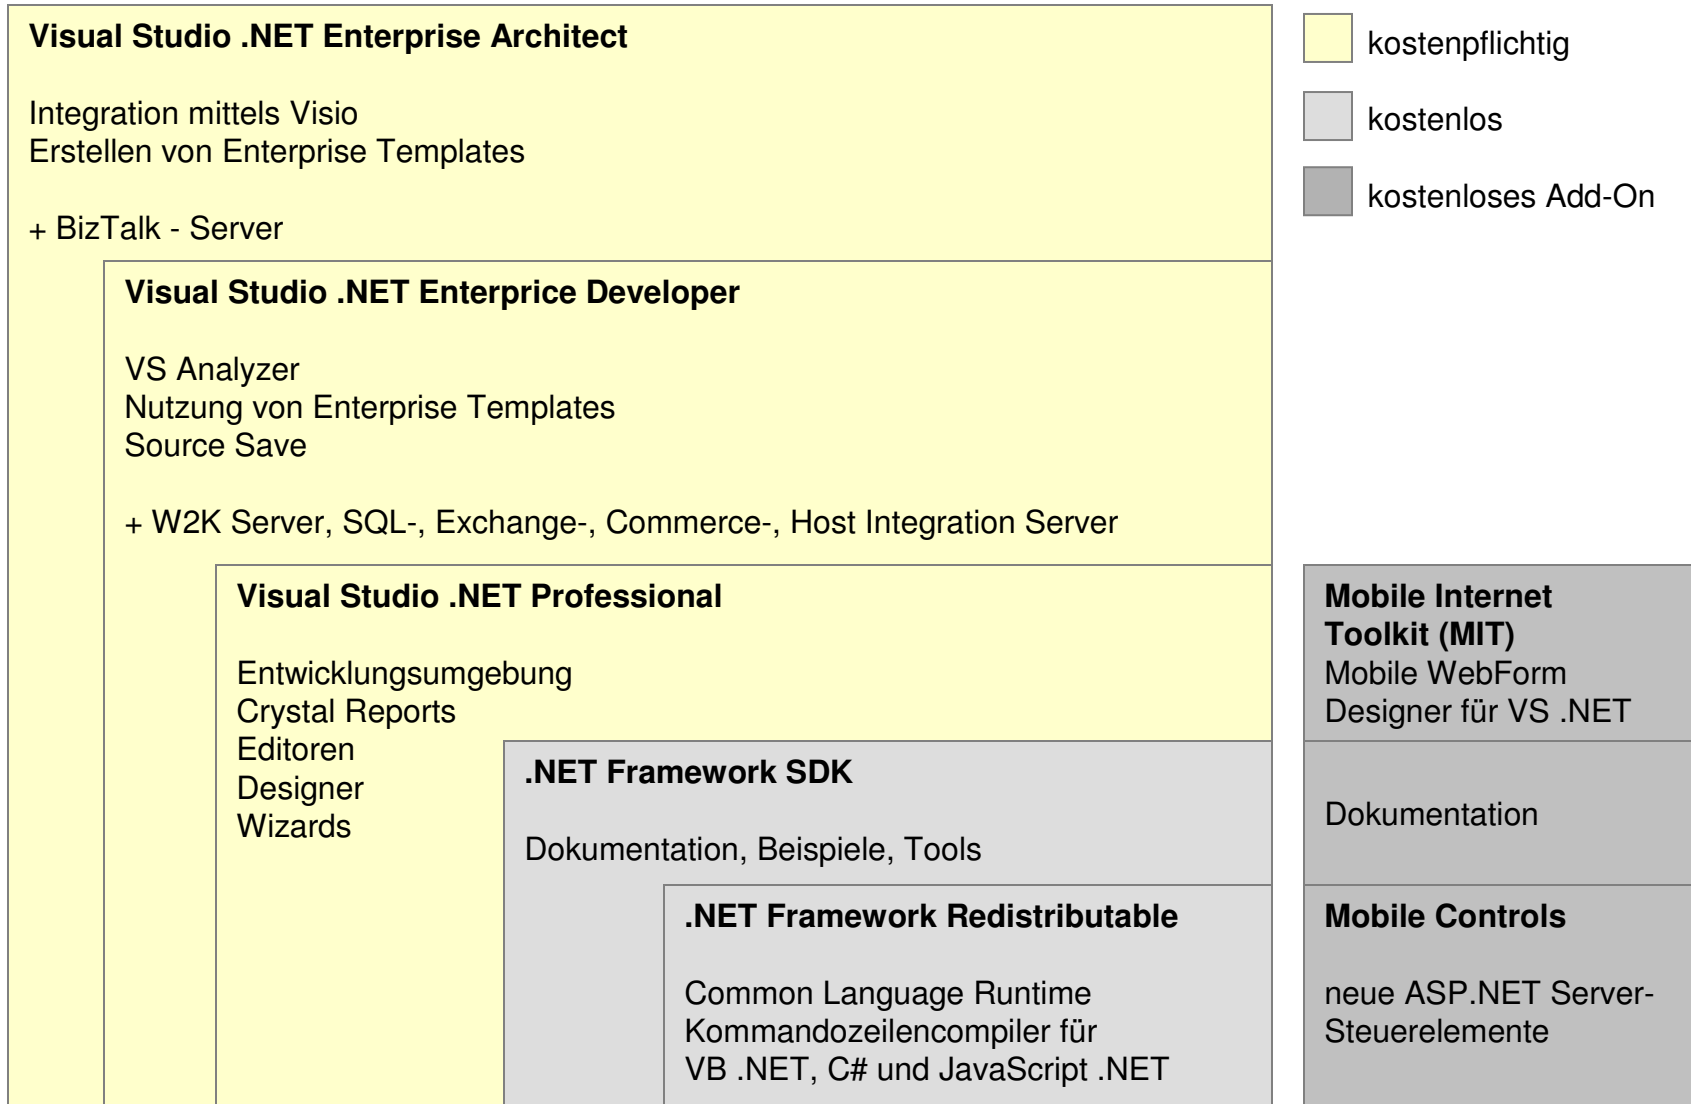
Visual Studio .NET Enterprise Architect

Integration mittels Visio
Erstellen von Enterprise Templates

+ BizTalk - Server

kostenpflichtig

kostenlos

kostenloses Add-On

Visual Studio .NET Enterprice Developer

VS Analyzer
Nutzung von Enterprise Templates
Source Save

+ W2K Server, SQL-, Exchange-, Commerce-, Host Integration Server

Visual Studio .NET Professional

Entwicklungsumgebung
Crystal Reports
Editoren
Designer
Wizards

.NET Framework SDK

Dokumentation, Beispiele, Tools

.NET Framework Redistributable

Common Language Runtime
Kommandozeilencompiler für
VB .NET, C# und JavaScript .NET

Mobile Internet Toolkit (MIT)
Mobile WebForm Designer für VS .NET

Dokumentation

Mobile Controls

neue ASP.NET Server-Steuerelemente